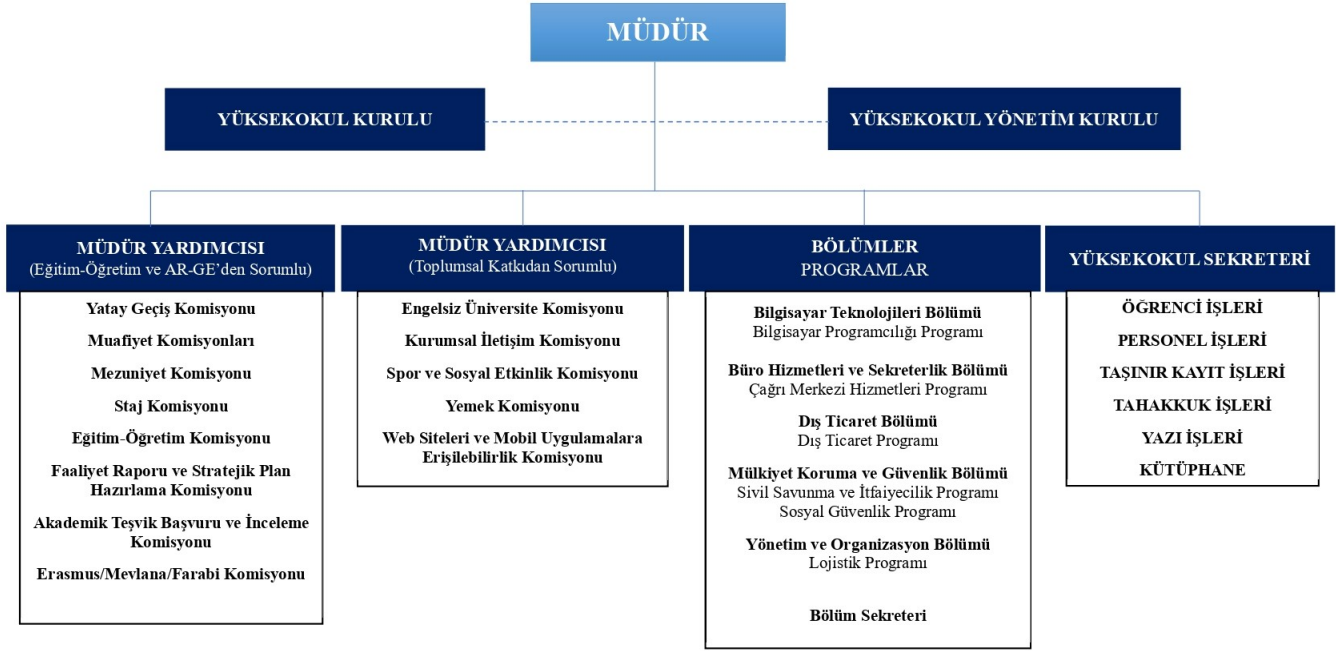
MÜDÜR

YÜKSEKOKUL KURULU

YÜKSEKOKUL YÖNETİM KURULU

MÜDÜR YARDIMCISI
(Eğitim-Öğretim ve AR-GE'den Sorumlu)

Yatay Geçiş Komisyonu
Muafiyet Komisyonları
Mezuniyet Komisyonu
Staj Komisyonu
Eğitim-Öğretim Komisyonu
Faaliyet Raporu ve Stratejik Plan Hazırlama Komisyonu
Akademik Teşvik Başvuru ve İnceleme Komisyonu
Erasmus/Mevlana/Farabi Komisyonu

MÜDÜR YARDIMCISI
(Toplumsal Katkıdan Sorumlu)

Engelsiz Üniversite Komisyonu
Kurumsal İletişim Komisyonu
Spor ve Sosyal Etkinlik Komisyonu
Yemek Komisyonu
Web Siteleri ve Mobil Uygulamalara Erişilebilirlik Komisyonu

BÖLÜMLER
PROGRAMLAR

Bilgisayar Teknolojileri Bölümü
Bilgisayar Programcılığı Programı

Büro Hizmetleri ve Sekreterlik Bölümü
Çağrı Merkezi Hizmetleri Programı

Dış Ticaret Bölümü
Dış Ticaret Programı

Mülkiyet Koruma ve Güvenlik Bölümü
Sivil Savunma ve İtfaiyecilik Programı
Sosyal Güvenlik Programı

Yönetim ve Organizasyon Bölümü
Lojistik Programı

Bölüm Sekreteri

YÜKSEKOKUL SEKRETERİ

ÖĞRENCİ İŞLERİ
PERSONEL İŞLERİ
TAŞINIR KAYIT İŞLERİ
TAHAKKUK İŞLERİ
YAZI İŞLERİ
KÜTÜPHANE